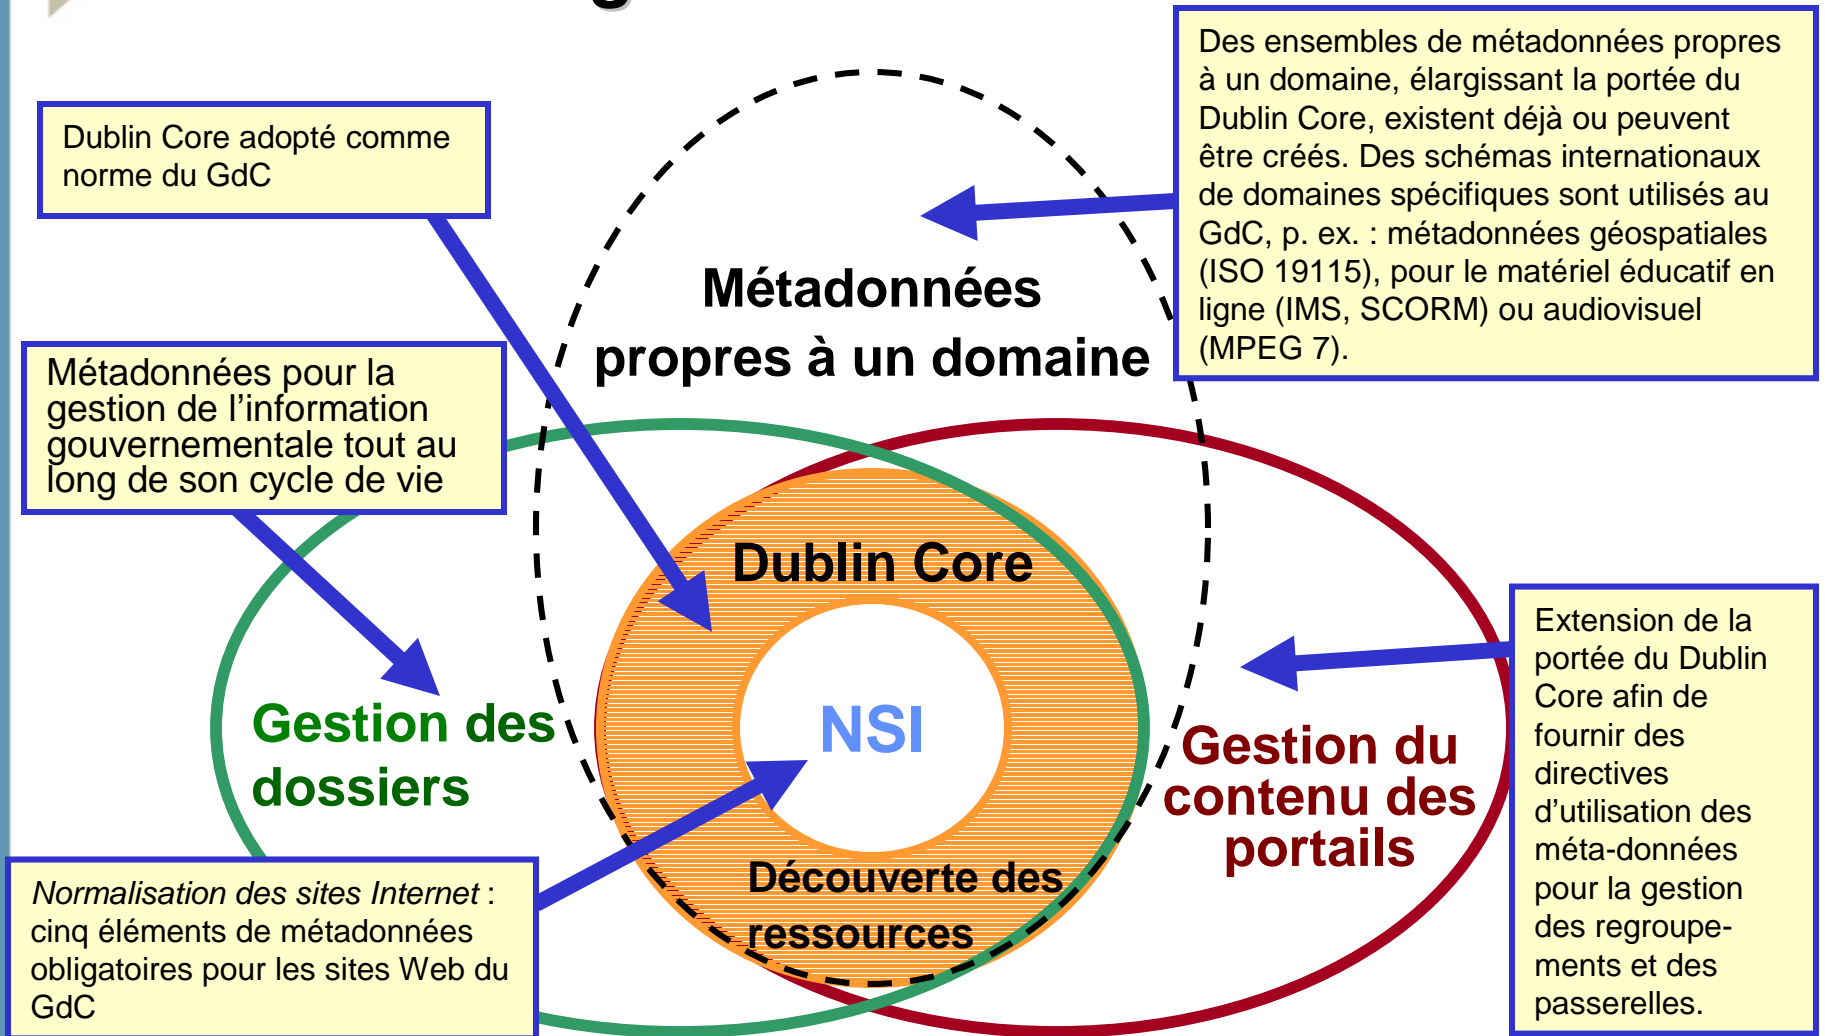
Dublin Core adopté comme norme du GdC

Des ensembles de métadonnées propres à un domaine, élargissant la portée du Dublin Core, existent déjà ou peuvent être créés. Des schémas internationaux de domaines spécifiques sont utilisés au GdC, p. ex. : métadonnées géospatiales (ISO 19115), pour le matériel éducatif en ligne (IMS, SCORM) ou audiovisuel (MPEG 7).

Métadonnées propres à un domaine

Métadonnées pour la gestion de l'information gouvernementale tout au long de son cycle de vie

Dublin Core

NSI

Gestion des dossiers

Gestion du contenu des portails

Extension de la portée du Dublin Core afin de fournir des directives d'utilisation des méta-données pour la gestion des regroupements et des passerelles.

Découverte des ressources

*Normalisation des sites Internet* : cinq éléments de métadonnées obligatoires pour les sites Web du GdC